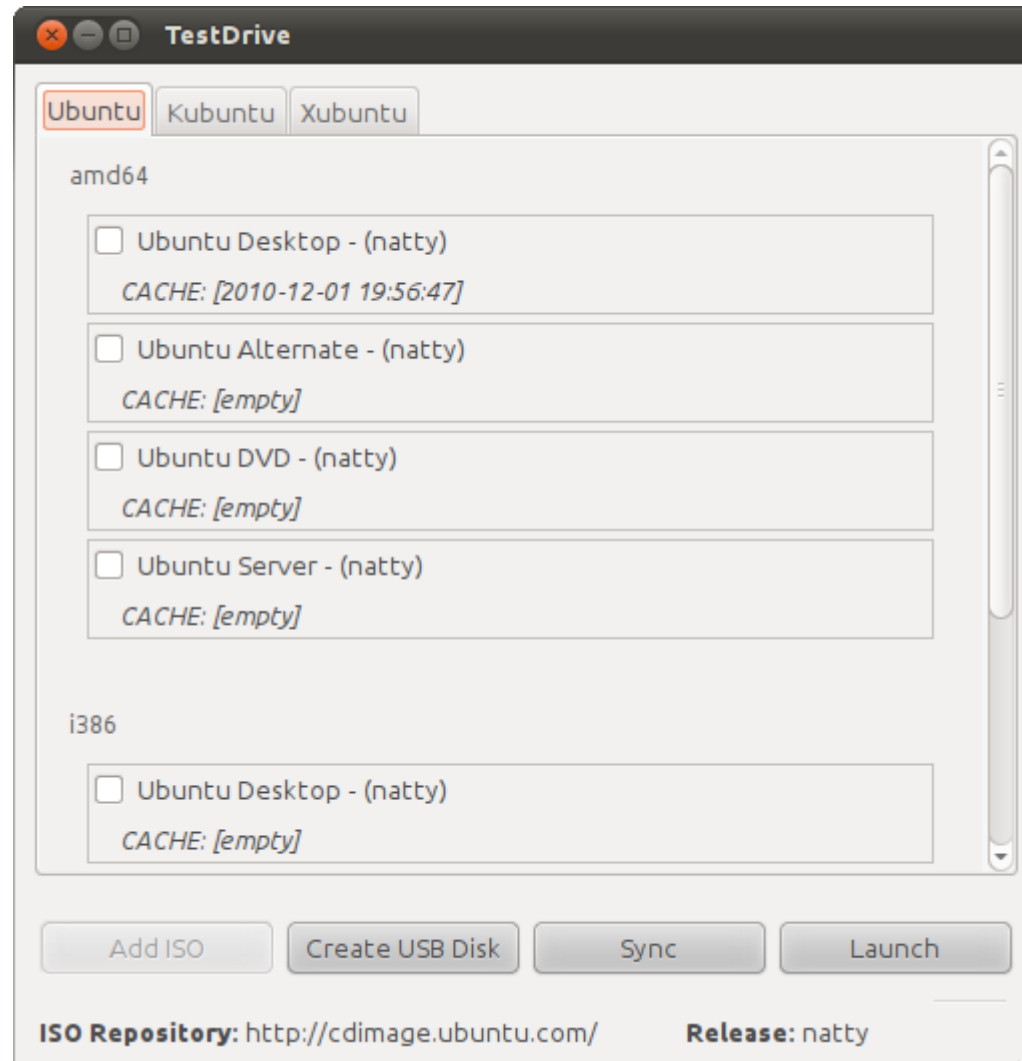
TestDrive

Ubuntu Kubuntu Xubuntu

amd64

Ubuntu Desktop - (natty)
CACHE: [2010-12-01 19:56:47]

Ubuntu Alternate - (natty)
CACHE: [empty]

Ubuntu DVD - (natty)
CACHE: [empty]

Ubuntu Server - (natty)
CACHE: [empty]

i386

Ubuntu Desktop - (natty)
CACHE: [empty]

Add ISO Create USB Disk Sync Launch

**ISO Repository:** http://cdimage.ubuntu.com/ **Release:** natty